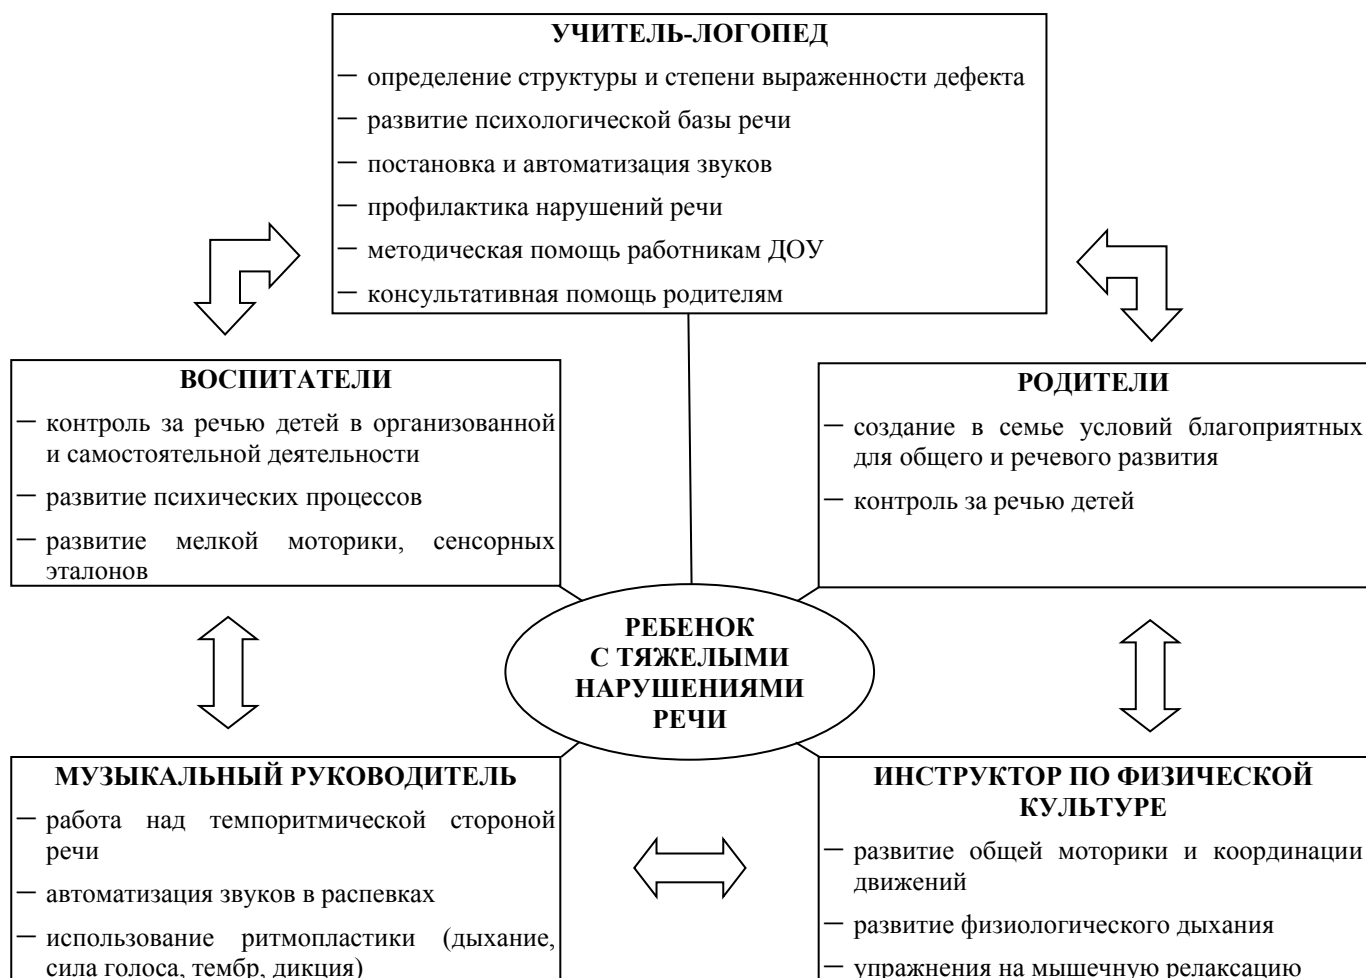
УЧИТЕЛЬ-ЛОГОПЕД

– определение структуры и степени выраженности дефекта

– развитие психологической базы речи

– постановка и автоматизация звуков

– профилактика нарушений речи

– методическая помощь работникам ДОУ

– консультативная помощь родителям

ВОСПИТАТЕЛИ

– контроль за речью детей в организованной и самостоятельной деятельности

– развитие психических процессов

– развитие мелкой моторики, сенсорных эталонов

РОДИТЕЛИ

– создание в семье условий благоприятных для общего и речевого развития

– контроль за речью детей

РЕБЕНОК С ТЯЖЕЛЫМИ НАРУШЕНИЯМИ РЕЧИ

МУЗЫКАЛЬНЫЙ РУКОВОДИТЕЛЬ

– работа над темпоритмической стороной речи

– автоматизация звуков в распевках

– использование ритмопластики (дыхание, сила голоса, тембр, дикция)

ИНСТРУКТОР ПО ФИЗИЧЕСКОЙ КУЛЬТУРЕ

– развитие общей моторики и координации движений

– развитие физиологического дыхания

– упражнения на мышечную релаксацию